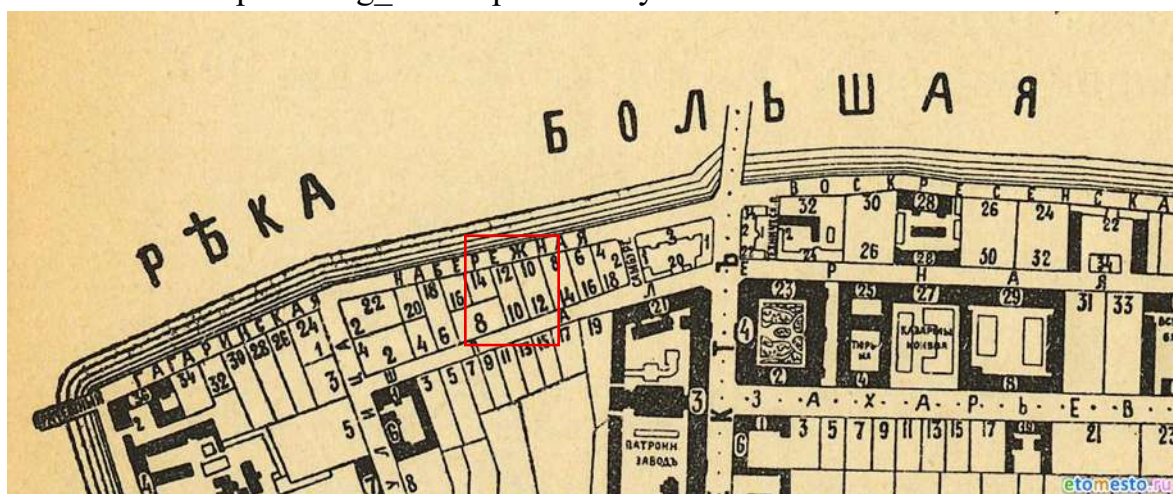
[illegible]

РѢКА БОЛЬШАЯ

ГАГАРИНСКАЯ НАБЕРЕЖНАЯ

ВОСКРЕСЕНСКАЯ

ЧЕРНАЯ

ЗАХАРЬЕВ

ЛИТЕЙНЫЙ

ШПАЛЕРНАЯ

22 20 18 16 14 12 10 8 6 4 2 18 16 14 2 20 1

2 4 2 4 6 8 10 12 14

24 26 28 30 32 34 1 3

3 5 7 9 11 13 15 17 19 21

5 6 7 8

32 30 28 26 24 22 26 30 32 34 31 33

23 25 27 29

4 2 4 6 3

3 5 7 9 11 13 15 17 19 21 23

КАЗАРМЫ НОВЫЯ

ТЮРЬМА

ПАТРОНН ЗАВОДЪ

etomesto.ru